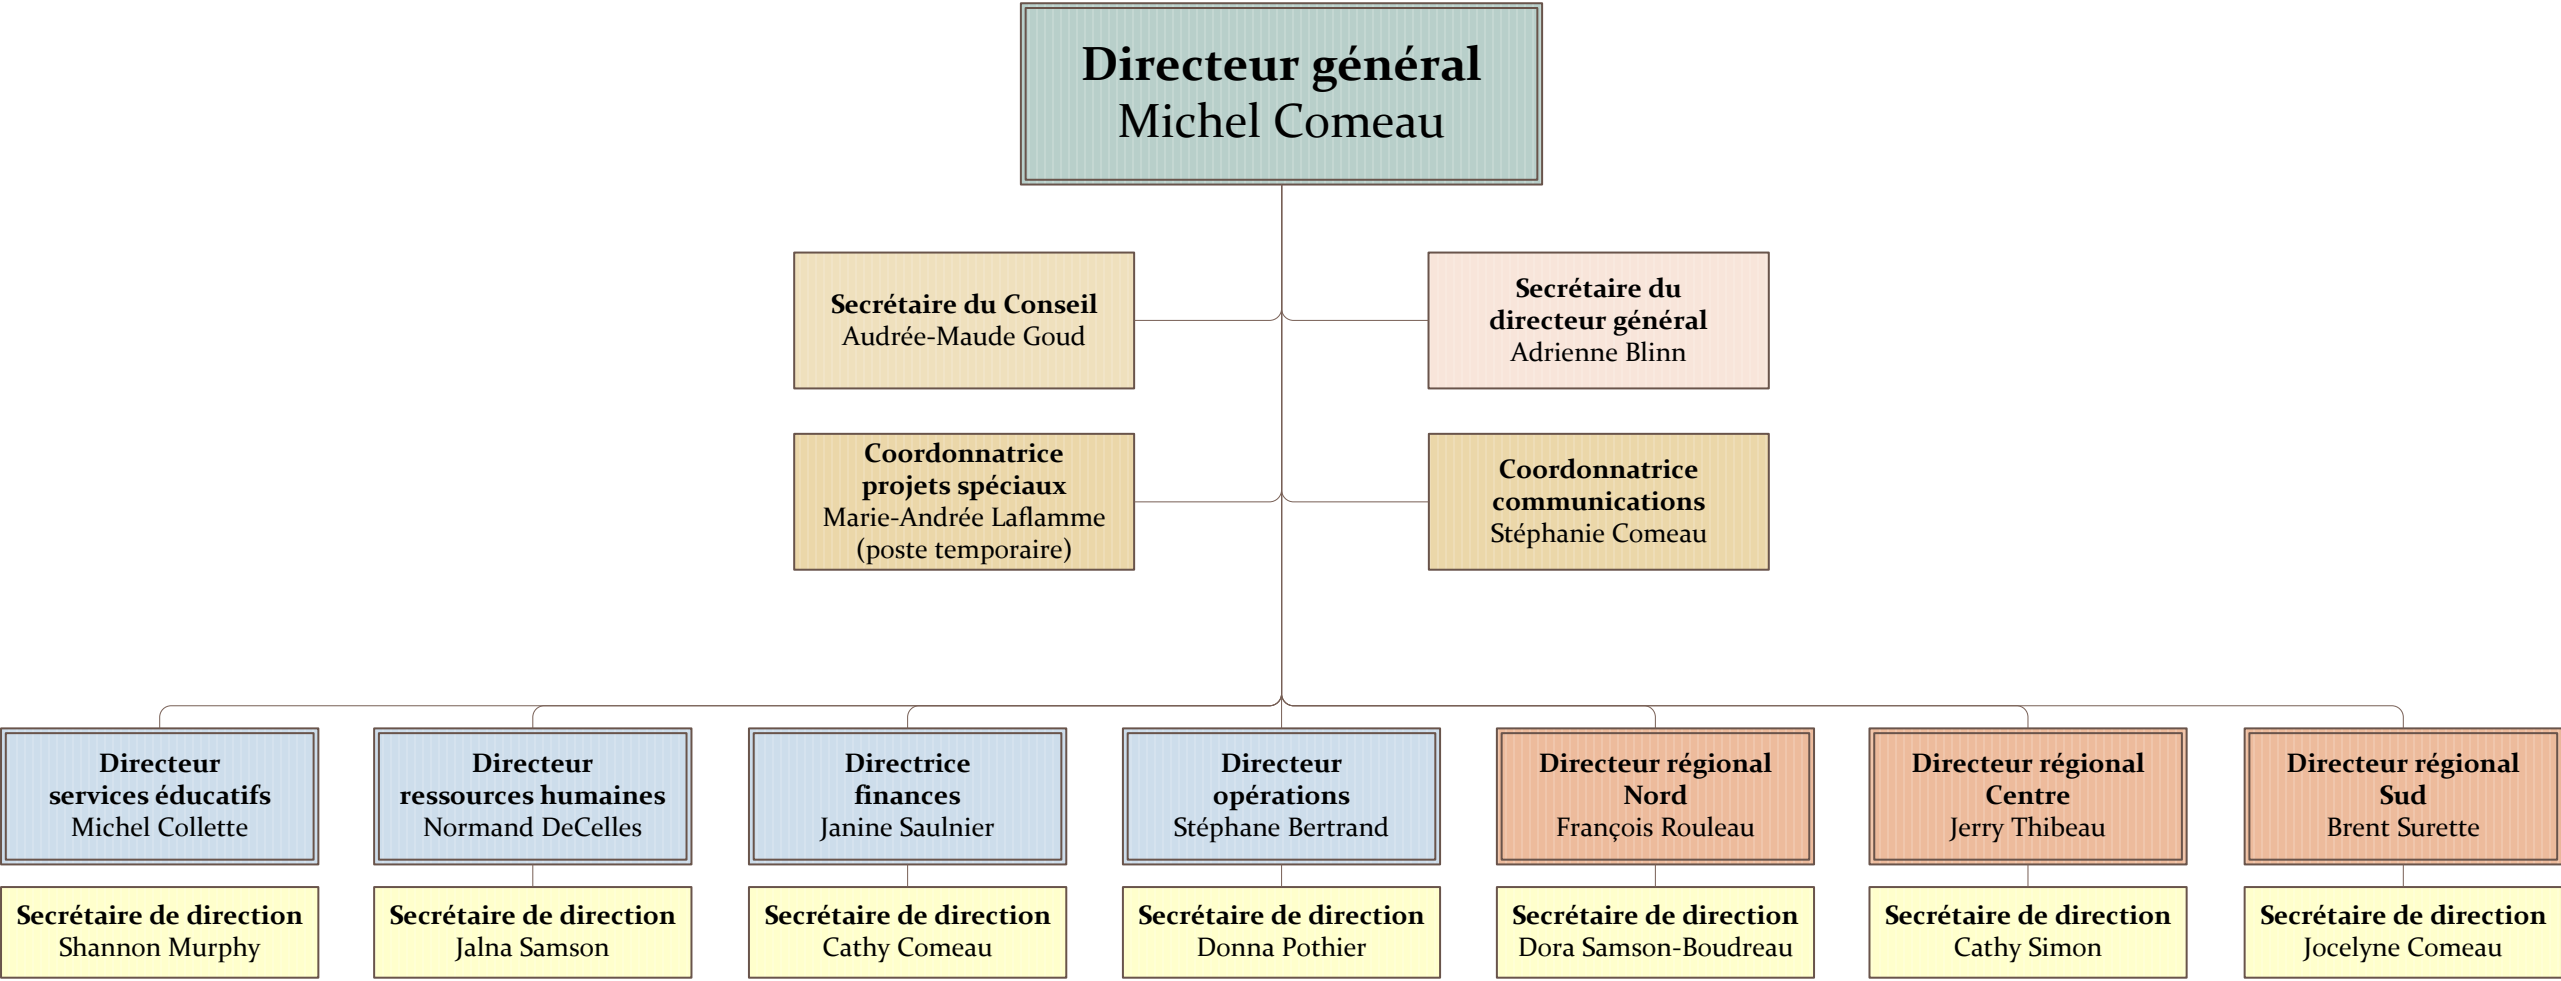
Directeur général
Michel Comeau

Secrétaire du Conseil
Audrée-Maude Goud

Secrétaire du directeur général
Adrienne Blinn

Coordonnatrice projets spéciaux
Marie-Andrée Laflamme
(poste temporaire)

Coordonnatrice communications
Stéphanie Comeau

Directeur services éducatifs
Michel Collette

Directeur ressources humaines
Normand DeCelles

Directrice finances
Janine Saulnier

Directeur opérations
Stéphane Bertrand

Directeur régional Nord
François Rouleau

Directeur régional Centre
Jerry Thibeau

Directeur régional Sud
Brent Surette

Secrétaire de direction
Shannon Murphy

Secrétaire de direction
Jalna Samson

Secrétaire de direction
Cathy Comeau

Secrétaire de direction
Donna Pothier

Secrétaire de direction
Dora Samson-Boudreau

Secrétaire de direction
Cathy Simon

Secrétaire de direction
Jocelyne Comeau